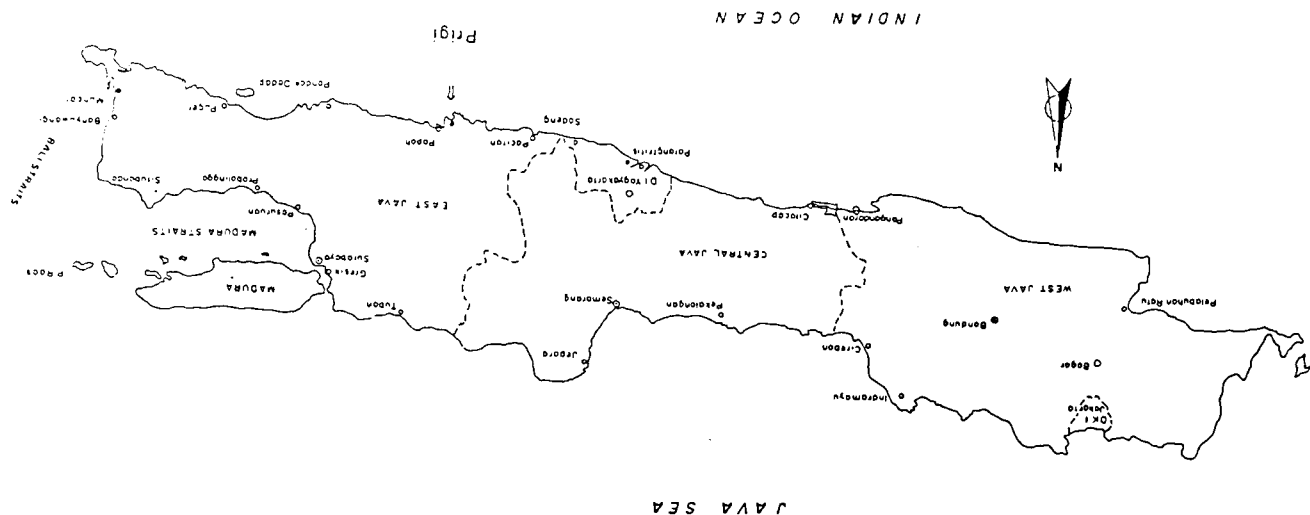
INDIAN OCEAN

Prigi

N

Ponca Dadap
Puger
Muncar
Banyuwangi
BALI STRAITS
Popoh
Pacitan
Sadeng
Parangtritis
D.I. Yogyakarta
Probolinggo
Situbondo
Pasuruan
EAST JAVA
MADURA STRAITS
Cilacap
Pangandaran
Surabaya
Gresik
MADURA
Tuban
CENTRAL JAVA
Semarang
Pekalongan
Jepara
Cirebon
Indramayu
WEST JAVA
Bandung
Bogor
Pelabuhan Ratu
DKI Jakarta

JAVA SEA